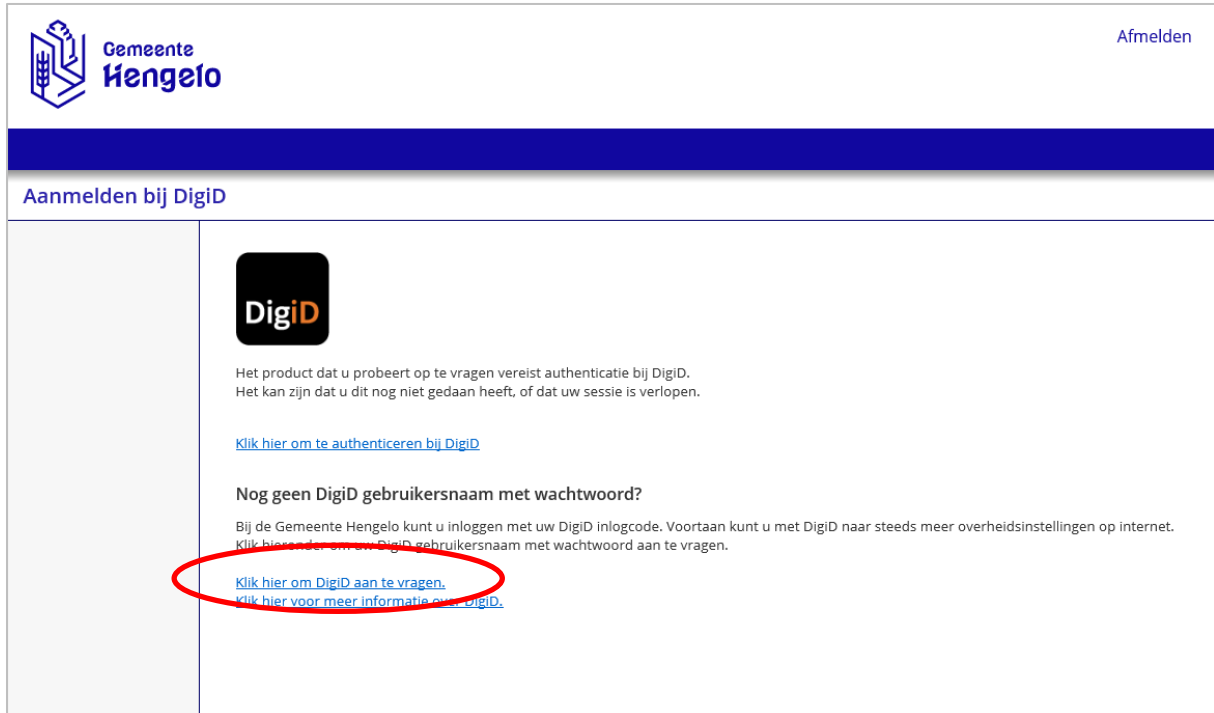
Gemeente Hengelo

Afmelden

Aanmelden bij DigiD

DigiD

Het product dat u probeert op te vragen vereist authenticatie bij DigiD.
Het kan zijn dat u dit nog niet gedaan heeft, of dat uw sessie is verlopen.

Klik hier om te authenticeren bij DigiD

Nog geen DigiD gebruikersnaam met wachtwoord?

Bij de Gemeente Hengelo kunt u inloggen met uw DigiD inlogcode. Voortaan kunt u met DigiD naar steeds meer overheidsinstellingen op internet. Klik hieronder om uw DigiD gebruikersnaam met wachtwoord aan te vragen.

Klik hier om DigiD aan te vragen.
Klik hier voor meer informatie over DigiD.